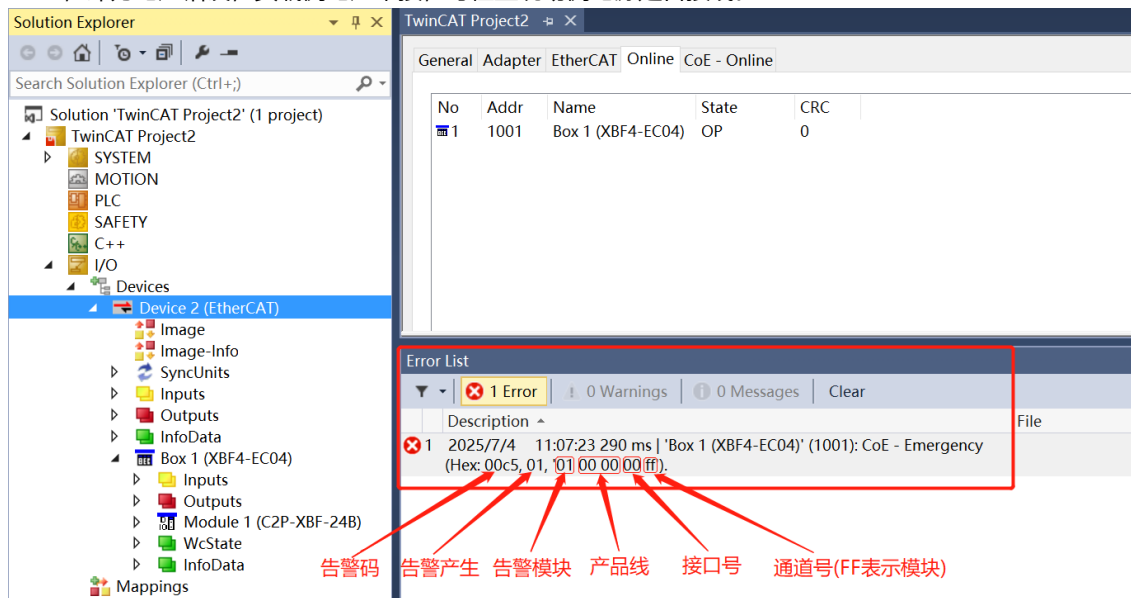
Solution Explorer

Search Solution Explorer (Ctrl+;)

Solution 'TwinCAT Project2' (1 project)
TwinCAT Project2
SYSTEM
MOTION
PLC
SAFETY
C++
I/O
Devices
Device 2 (EtherCAT)
Image
Image-Info
SyncUnits
Inputs
Outputs
InfoData
Box 1 (XBF4-EC04)
Inputs
Outputs
Module 1 (C2P-XBF-24B)
WcState
InfoData
Mappings

TwinCAT Project2

General | Adapter | EtherCAT | Online | CoE - Online

| No | Addr | Name | State | CRC |
|---|---|---|---|---|
| 1 | 1001 | Box 1 (XBF4-EC04) | OP | 0 |

Error List

1 Error | 0 Warnings | 0 Messages | Clear

Description | File

1 2025/7/4 11:07:23 290 ms | 'Box 1 (XBF4-EC04)' (1001): CoE - Emergency (Hex: 00c5, 01, '01 00 00 00 ff).

告警码 告警产生 告警模块 产品线 接口号 通道号(FF表示模块)